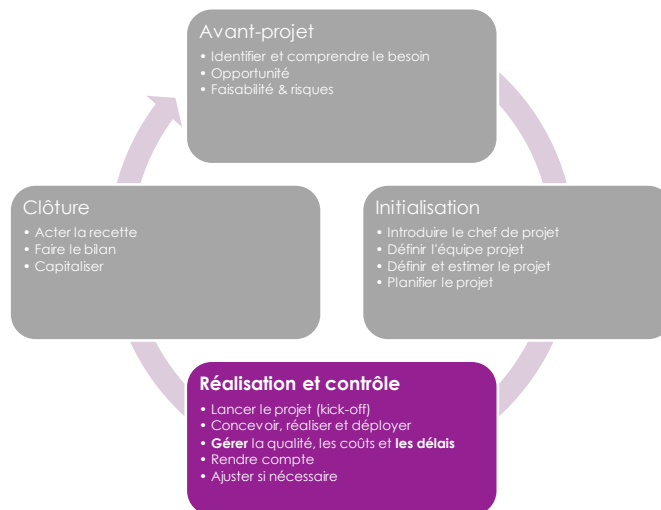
Avant-projet
• Identifier et comprendre le besoin
• Opportunité
• Faisabilité & risques

Initialisation
• Introduire le chef de projet
• Définir l'équipe projet
• Définir et estimer le projet
• Planifier le projet

Réalisation et contrôle
• Lancer le projet (kick-off)
• Concevoir, réaliser et déployer
• Gérer la qualité, les coûts et les délais
• Rendre compte
• Ajuster si nécessaire

Clôture
• Acter la recette
• Faire le bilan
• Capitaliser